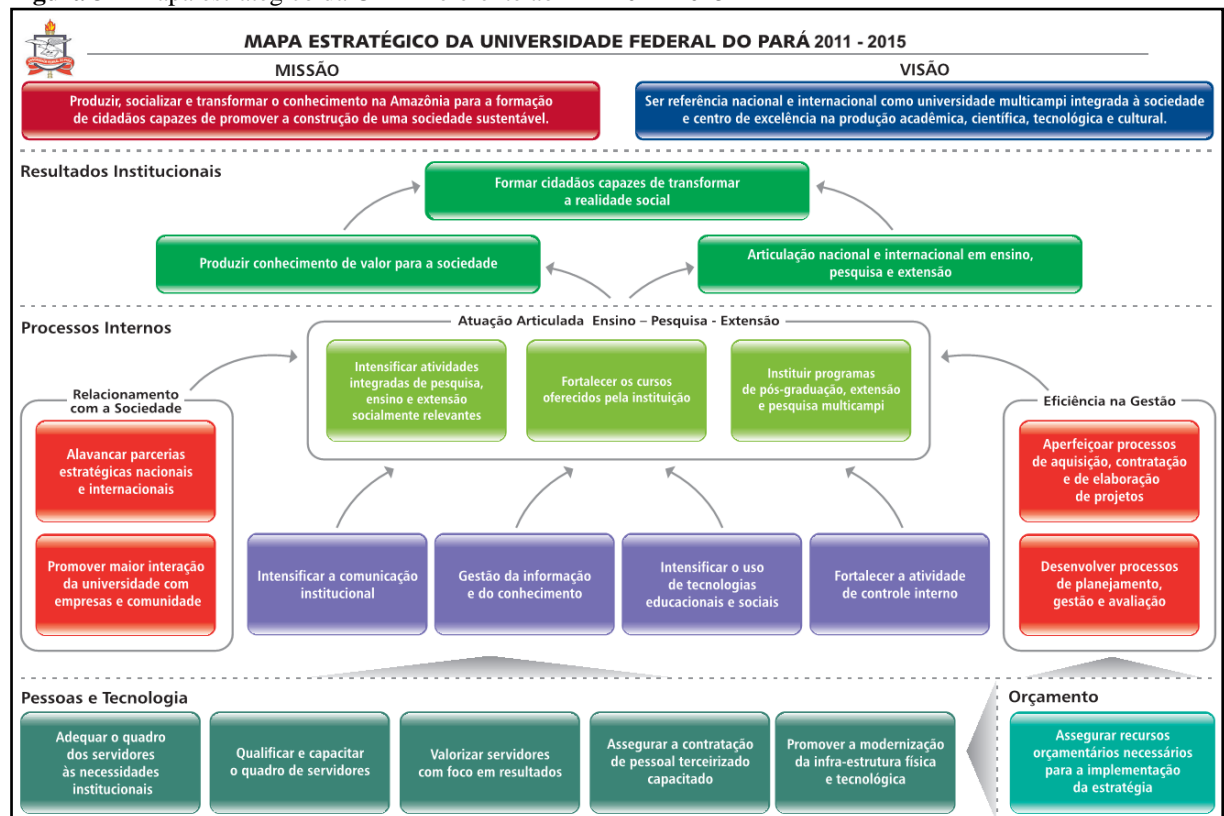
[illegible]

MAPA ESTRATÉGICO DA UNIVERSIDADE FEDERAL DO PARÁ 2011 - 2015

MISSÃO

Produzir, socializar e transformar o conhecimento na Amazônia para a formação de cidadãos capazes de promover a construção de uma sociedade sustentável.

VISÃO

Ser referência nacional e internacional como universidade multicampi integrada à sociedade e centro de excelência na produção acadêmica, científica, tecnológica e cultural.

Resultados Institucionais

Formar cidadãos capazes de transformar a realidade social

Produzir conhecimento de valor para a sociedade

Articulação nacional e internacional em ensino, pesquisa e extensão

Processos Internos

Atuação Articulada Ensino – Pesquisa - Extensão

Intensificar atividades integradas de pesquisa, ensino e extensão socialmente relevantes

Fortalecer os cursos oferecidos pela instituição

Instituir programas de pós-graduação, extensão e pesquisa multicampi

Relacionamento com a Sociedade

Alavancar parcerias estratégicas nacionais e internacionais

Promover maior interação da universidade com empresas e comunidade

Eficiência na Gestão

Aperfeiçoar processos de aquisição, contratação e de elaboração de projetos

Desenvolver processos de planejamento, gestão e avaliação

Intensificar a comunicação institucional

Gestão da informação e do conhecimento

Intensificar o uso de tecnologias educacionais e sociais

Fortalecer a atividade de controle interno

Pessoas e Tecnologia

Adequar o quadro dos servidores às necessidades institucionais

Qualificar e capacitar o quadro de servidores

Valorizar servidores com foco em resultados

Assegurar a contratação de pessoal terceirizado capacitado

Promover a modernização da infra-estrutura física e tecnológica

Orçamento

Assegurar recursos orçamentários necessários para a implementação da estratégia